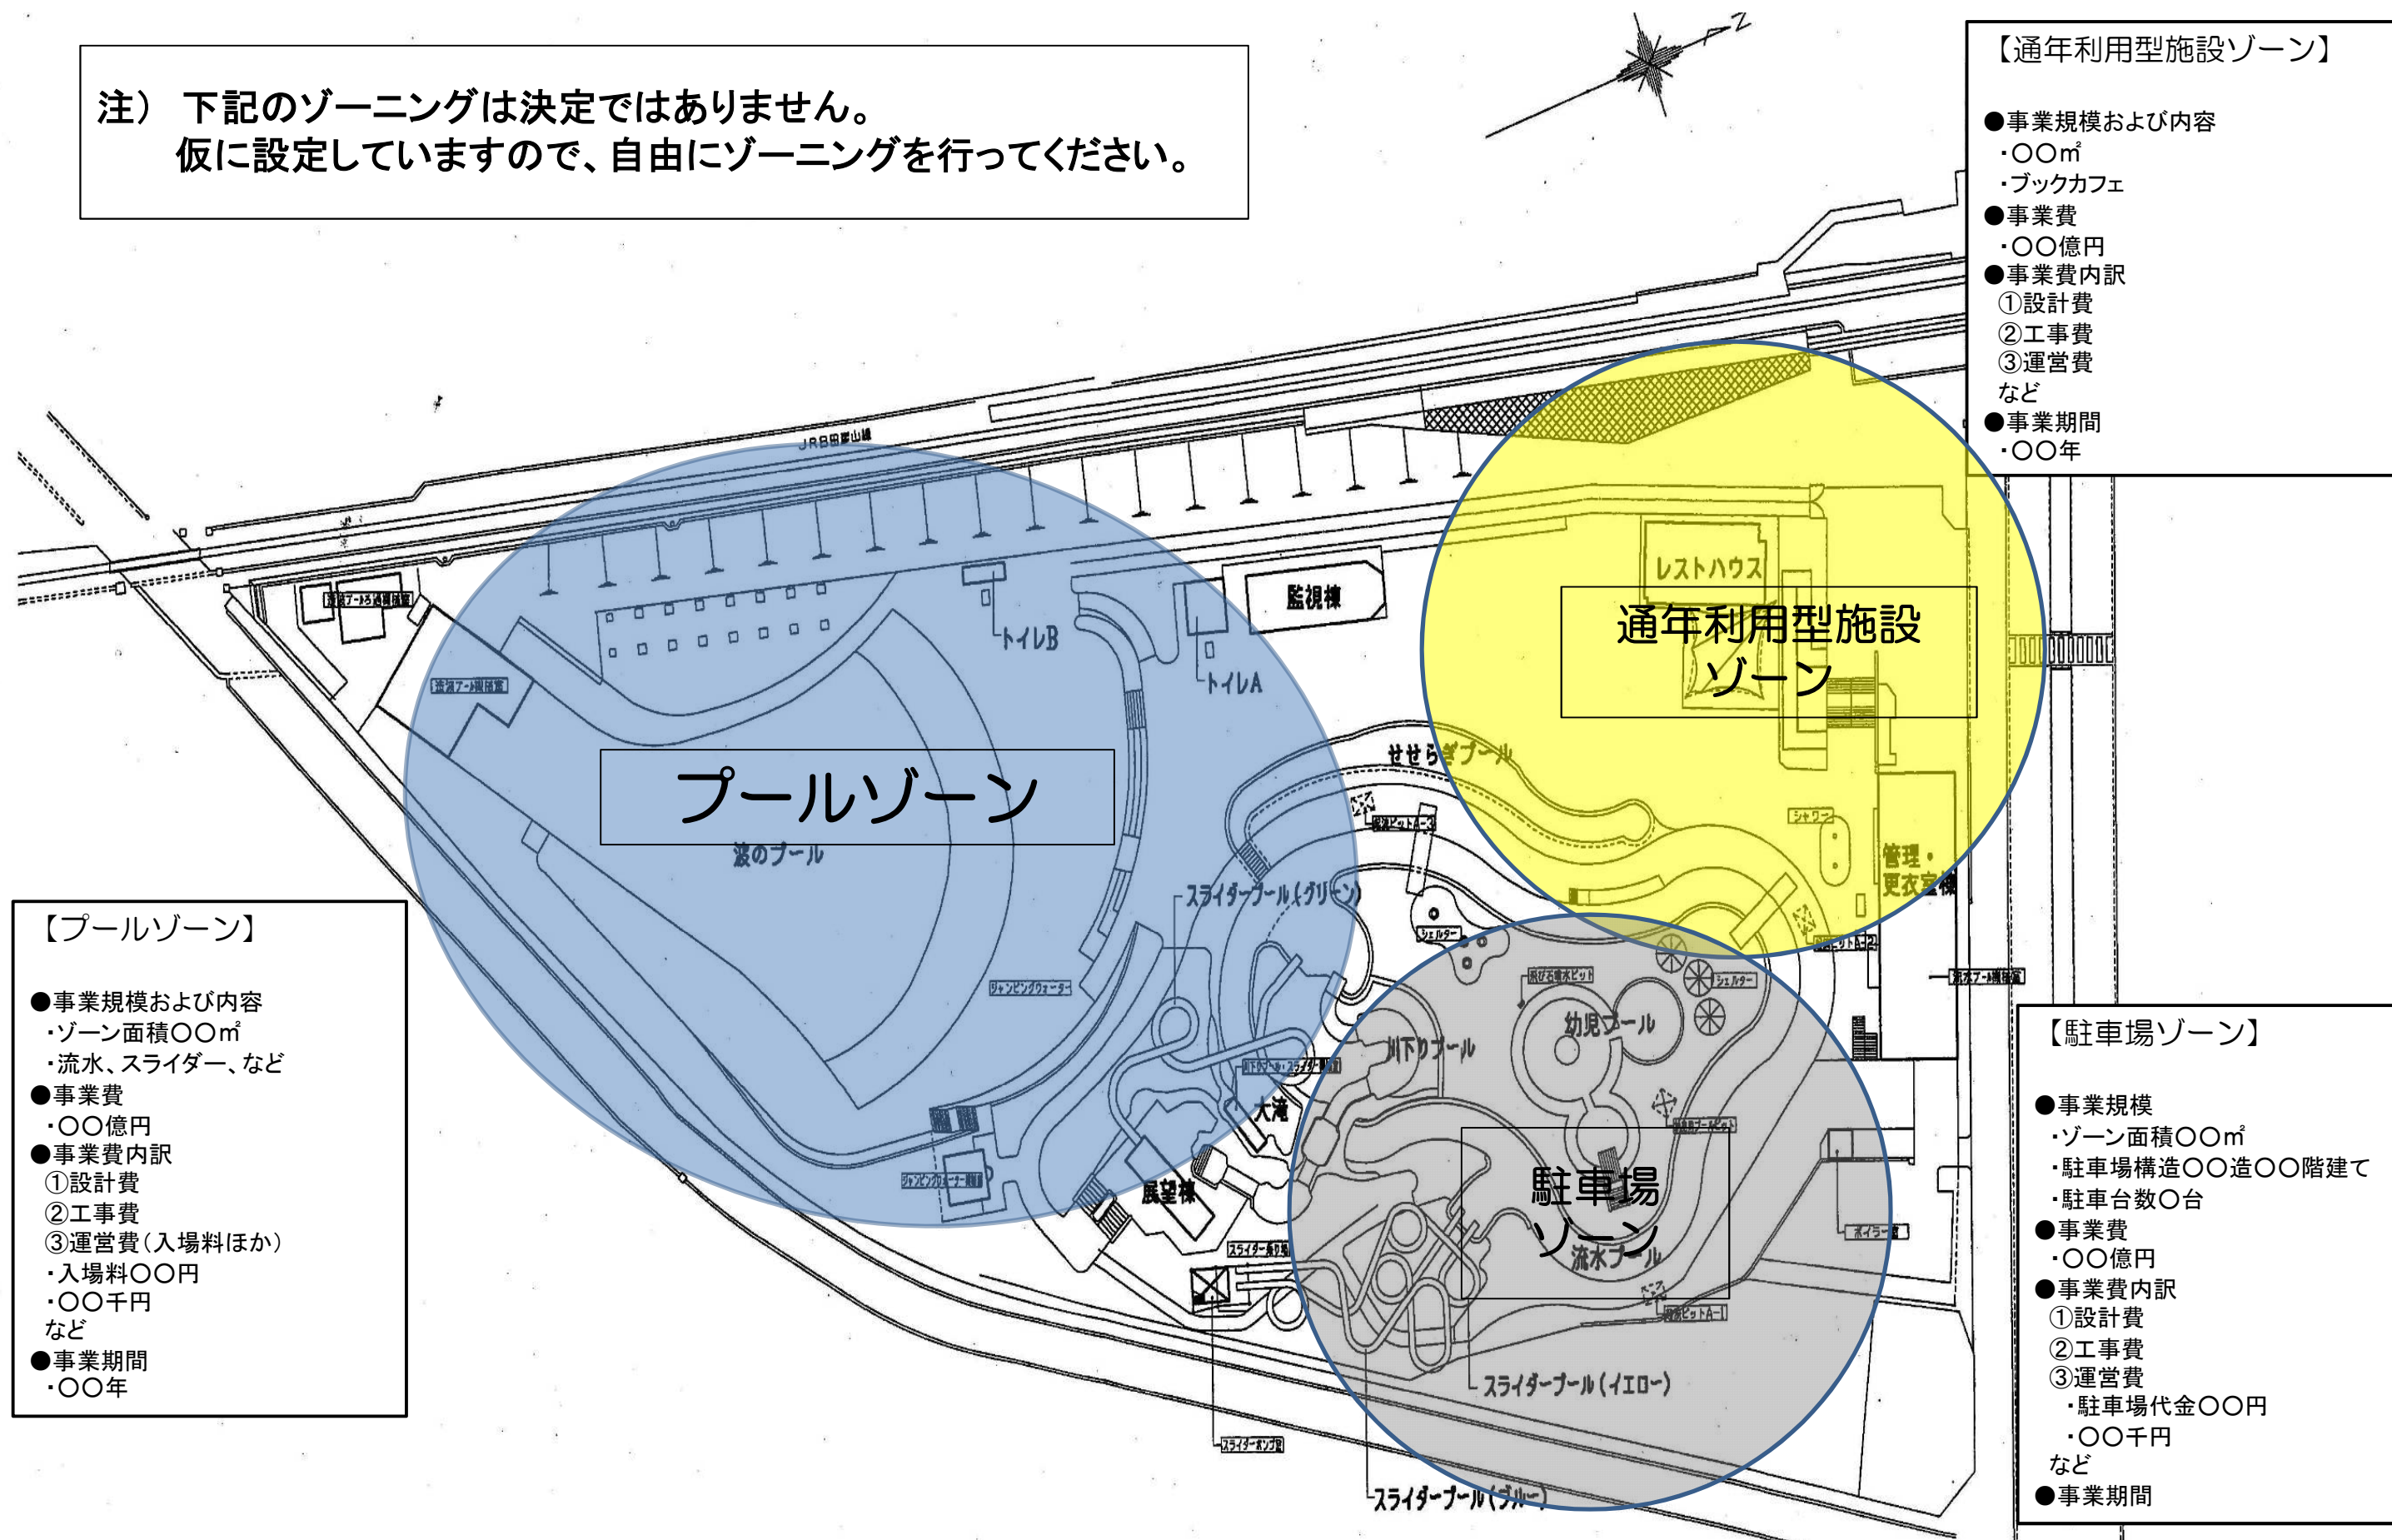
注） 下記のゾーニングは決定ではありません。
仮に設定していますので、自由にゾーニングを行ってください。

N

【通年利用型施設ゾーン】

●事業規模および内容
・〇〇m²
・ブックカフェ
●事業費
・〇〇億円
●事業費内訳
①設計費
②工事費
③運営費
など
●事業期間
・〇〇年

JR日田彦山線

流水プール濾過機械室

監視棟

トイレB

トイレA

レストハウス

通年利用型施設ゾーン

流水プール機械室

プールゾーン

せせらぎプール

波のプール

スライダープール（グリーン）

シャワー

管理・更衣室棟

シェルター

ジャンピングウォーター

幼児プール

川下りプール

シェルター

大滝

展望棟

駐車場ゾーン

流水プール

ボイラー室

スライダープール（イエロー）

スライダーポンプ室

スライダープール（ブルー）

【プールゾーン】

●事業規模および内容
・ゾーン面積〇〇m²
・流水、スライダー、など
●事業費
・〇〇億円
●事業費内訳
①設計費
②工事費
③運営費（入場料ほか）
・入場料〇〇円
・〇〇千円
など
●事業期間
・〇〇年

【駐車場ゾーン】

●事業規模
・ゾーン面積〇〇m²
・駐車場構造〇〇造〇〇階建て
・駐車台数〇台
●事業費
・〇〇億円
●事業費内訳
①設計費
②工事費
③運営費
・駐車場代金〇〇円
・〇〇千円
など
●事業期間